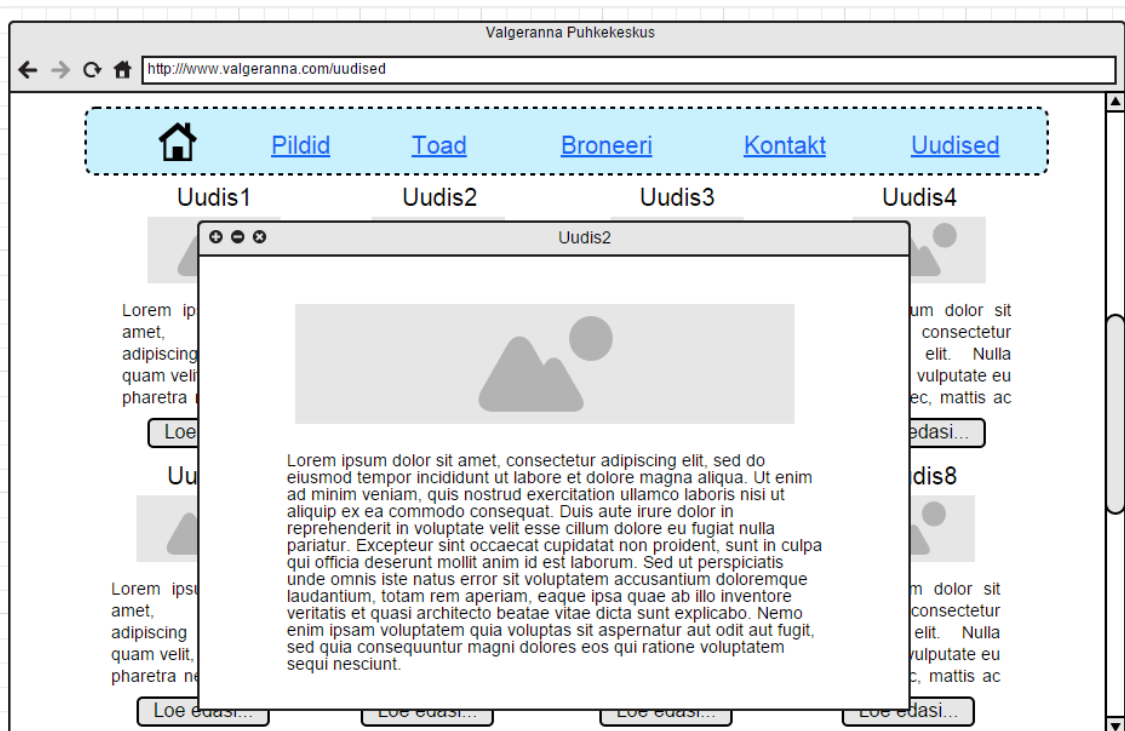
Valgeranna Puhkekeskus

http://www.valgeranna.com/uudised

Pildid Toad Broneeri Kontakt Uudised

Uudis1

Uudis2

Uudis3

Uudis4

Lorem ip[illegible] amet, adipiscing quam velit pharetra

Loe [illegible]

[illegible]um dolor sit consectetur elit. Nulla vulputate eu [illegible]c, mattis ac

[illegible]edasi...

Uu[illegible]

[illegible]dis8

Lorem ipsu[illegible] amet, adipiscing quam velit, pharetra ne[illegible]

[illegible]m dolor sit consectetur elit. Nulla vulputate eu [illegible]c, mattis ac

Loe edasi...

Loe edasi...

Loe edasi...

Loe edasi...

Uudis2

Lorem ipsum dolor sit amet, consectetur adipiscing elit, sed do eiusmod tempor incididunt ut labore et dolore magna aliqua. Ut enim ad minim veniam, quis nostrud exercitation ullamco laboris nisi ut aliquip ex ea commodo consequat. Duis aute irure dolor in reprehenderit in voluptate velit esse cillum dolore eu fugiat nulla pariatur. Excepteur sint occaecat cupidatat non proident, sunt in culpa qui officia deserunt mollit anim id est laborum. Sed ut perspiciatis unde omnis iste natus error sit voluptatem accusantium doloremque laudantium, totam rem aperiam, eaque ipsa quae ab illo inventore veritatis et quasi architecto beatae vitae dicta sunt explicabo. Nemo enim ipsam voluptatem quia voluptas sit aspernatur aut odit aut fugit, sed quia consequuntur magni dolores eos qui ratione voluptatem sequi nesciunt.